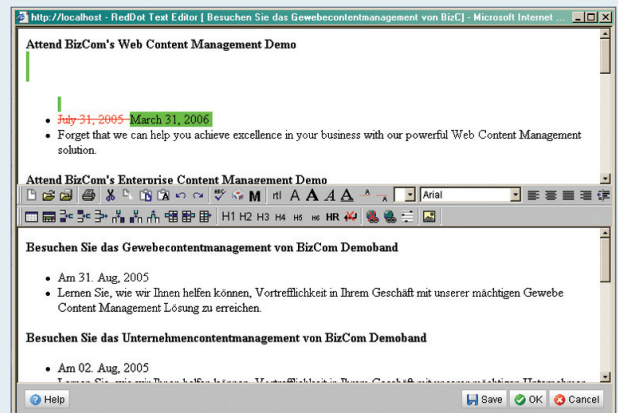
http://localhost - RedDot Text Editor [ Besuchen Sie das Gewebecontentmanagement von BizC] - Microsoft Internet ...

Attend BizCom's Web Content Management Demo

- July 31, 2005 March 31, 2006
- Forget that we can help you achieve excellence in your business with our powerful Web Content Management solution.

Attend BizCom's Enterprise Content Management Demo

M A A A A Arial

H1 H2 H3 H4 H5 H6 HR

Besuchen Sie das Gewebecontentmanagement von BizCom Demoband

- Am 31. Aug, 2005
- Lernen Sie, wie wir Ihnen helfen können, Vortrefflichkeit in Ihrem Geschäft mit unserer mächtigen Gewebe Content Management Lösung zu erreichen.

Besuchen Sie das Unternehmencontentmanagement von BizCom Demoband

- Am 02. Aug, 2005
- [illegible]

Help Save OK Cancel